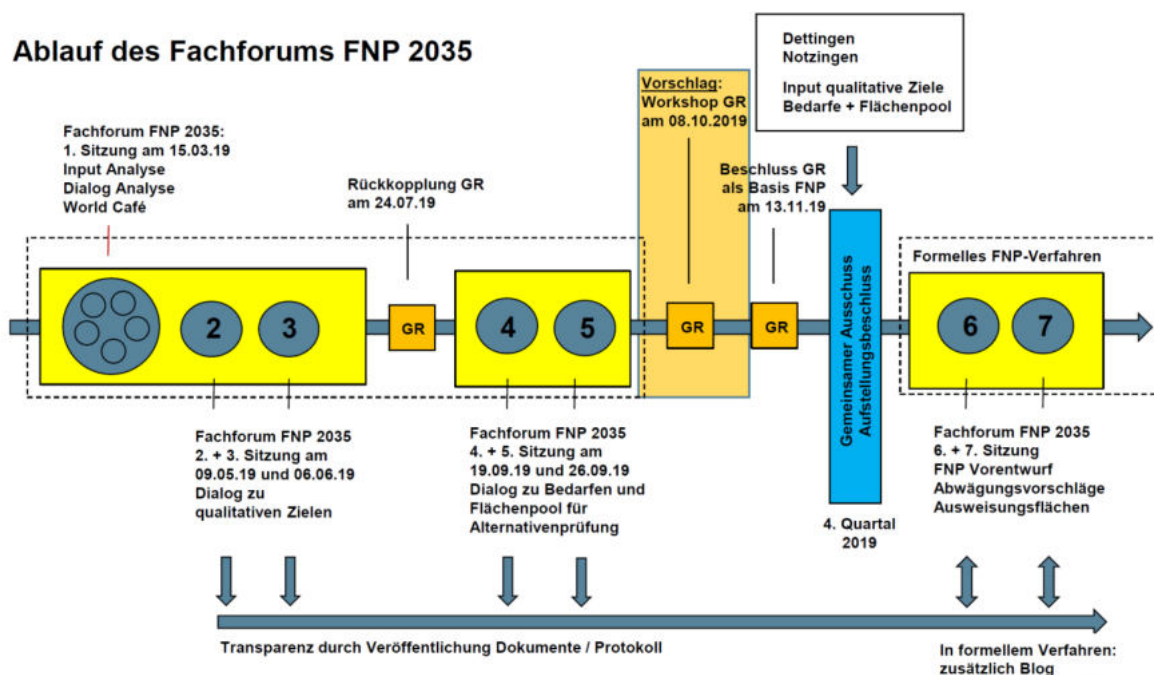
Ablauf des Fachforums FNP 2035

Dettingen
Notzingen

Input qualitative Ziele
Bedarfe + Flächenpool

Vorschlag:
Workshop GR
am 08.10.2019

Fachforum FNP 2035:
1. Sitzung am 15.03.19
Input Analyse
Dialog Analyse
World Café

Rückkopplung GR
am 24.07.19

Beschluss GR
als Basis FNP
am 13.11.19

Formelles FNP-Verfahren

2

3

GR

4

5

GR

GR

Gemeinsamer Ausschuss
Aufstellungsbeschluss

6

7

Fachforum FNP 2035
2. + 3. Sitzung am
09.05.19 und 06.06.19
Dialog zu
qualitativen Zielen

Fachforum FNP 2035
4. + 5. Sitzung am
19.09.19 und 26.09.19
Dialog zu Bedarfen und
Flächenpool für
Alternativenprüfung

4. Quartal
2019

Fachforum FNP 2035
6. + 7. Sitzung
FNP Vorentwurf
Abwägungsvorschläge
Ausweisungsflächen

Transparenz durch Veröffentlichung Dokumente / Protokoll

In formellem Verfahren:
zusätzlich Blog